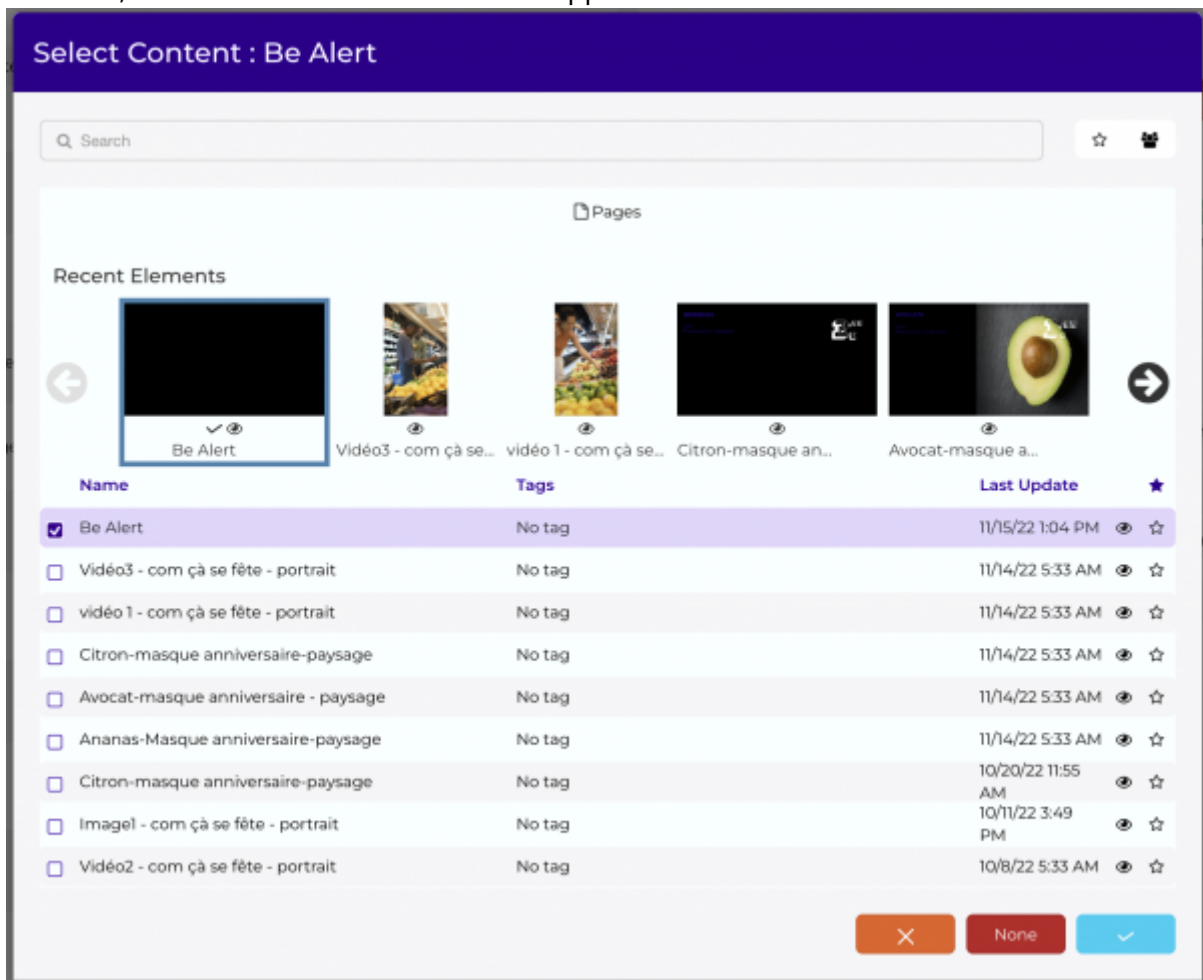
Select Content : Be Alert

Search

Pages

Recent Elements

Be Alert
Vidéo3 - com çà se...
vidéo 1 - com çà se...
Citron-masque an...
Avocat-masque a...

| | Name | Tags | Last Update |
|---|---|---|---|
| ☑ | Be Alert | No tag | 11/15/22 1:04 PM |
| ☐ | Vidéo3 - com çà se fête - portrait | No tag | 11/14/22 5:33 AM |
| ☐ | vidéo 1 - com çà se fête - portrait | No tag | 11/14/22 5:33 AM |
| ☐ | Citron-masque anniversaire-paysage | No tag | 11/14/22 5:33 AM |
| ☐ | Avocat-masque anniversaire - paysage | No tag | 11/14/22 5:33 AM |
| ☐ | Ananas-Masque anniversaire-paysage | No tag | 11/14/22 5:33 AM |
| ☐ | Citron-masque anniversaire-paysage | No tag | 10/20/22 11:55 AM |
| ☐ | Image1 - com çà se fête - portrait | No tag | 10/11/22 3:49 PM |
| ☐ | Vidéo2 - com çà se fête - portrait | No tag | 10/8/22 5:33 AM |

None